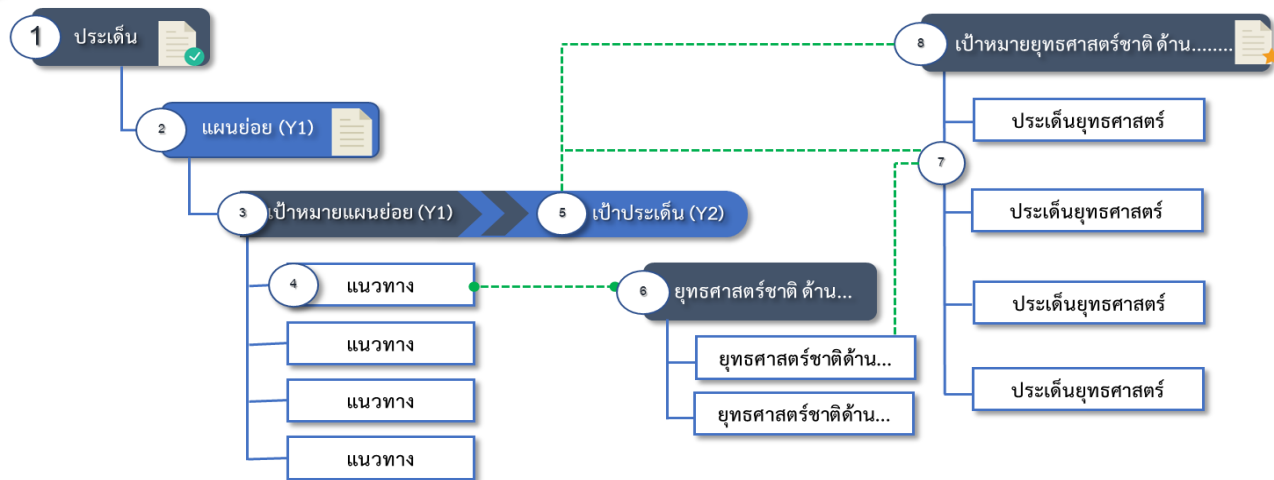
1 ประเด็น

2 แผนย่อย (Y1)

3 เป้าหมายแผนย่อย (Y1)

5 เป้าประเด็น (Y2)

4 แนวทาง

แนวทาง

แนวทาง

แนวทาง

6 ยุทธศาสตร์ชาติ ด้าน...

ยุทธศาสตร์ชาติด้าน...

ยุทธศาสตร์ชาติด้าน...

8 เป้าหมายยุทธศาสตร์ชาติ ด้าน........

ประเด็นยุทธศาสตร์

7

ประเด็นยุทธศาสตร์

ประเด็นยุทธศาสตร์

ประเด็นยุทธศาสตร์